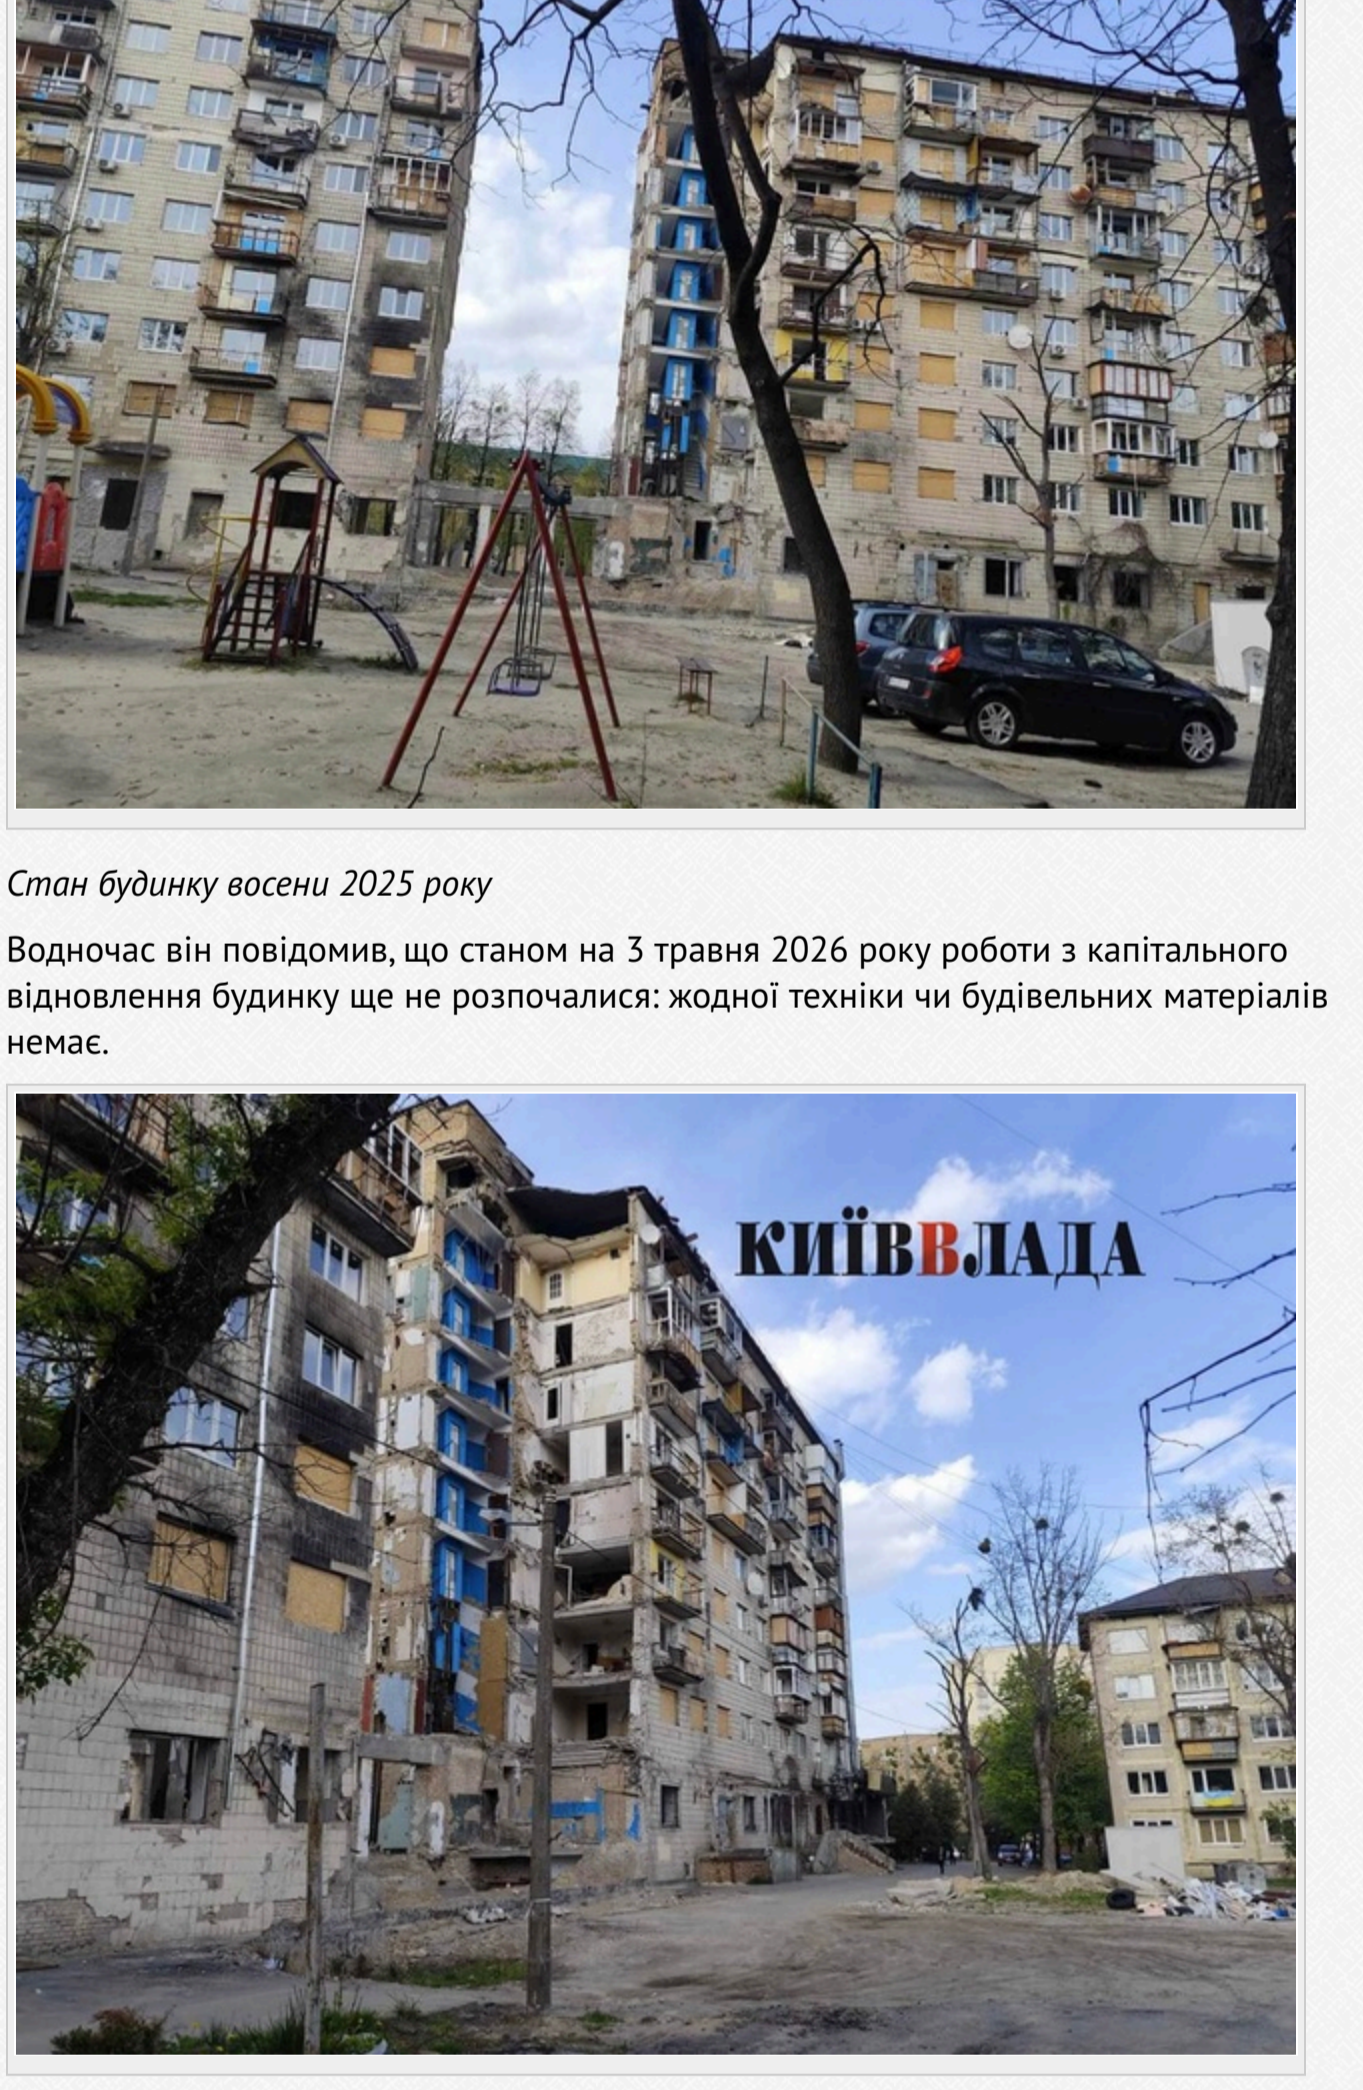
Стан будинку восени 2025 року

Водночас він повідомив, що станом на 3 травня 2026 року роботи з капітального відновлення будинку ще не розпочалися: жодної техніки чи будівельних матеріалів немає.

КИЇВВЛАДА